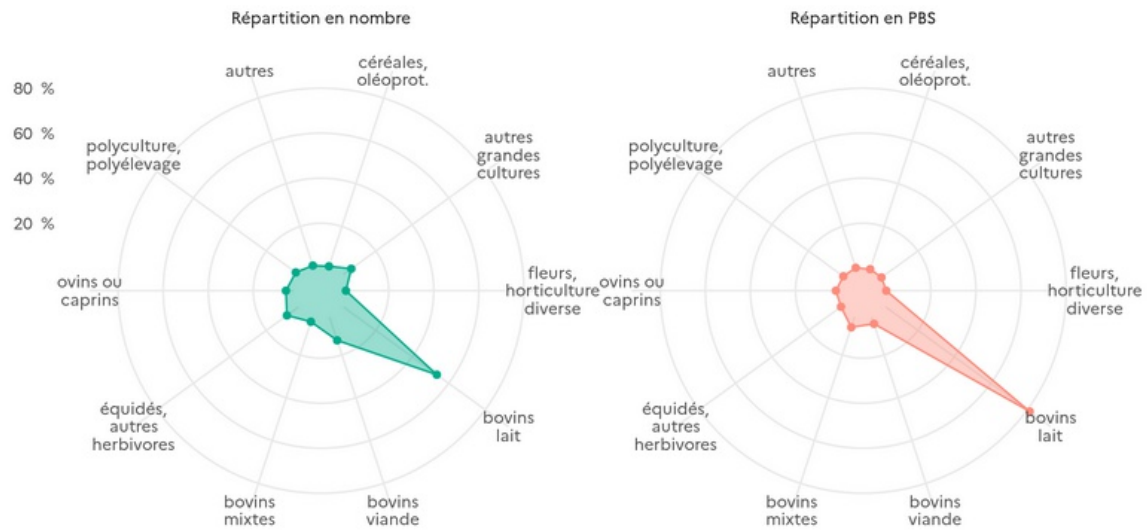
Répartition en nombre

80 %
60 %
40 %
20 %

autres
céréales, oléoprot.
autres grandes cultures
fleurs, horticulture diverse
bovins lait
bovins viande
bovins mixtes
équidés, autres herbivores
ovins ou caprins
polyculture, polyélevage

Répartition en PBS

autres
céréales, oléoprot.
autres grandes cultures
fleurs, horticulture diverse
bovins lait
bovins viande
bovins mixtes
équidés, autres herbivores
ovins ou caprins
polyculture, polyélevage